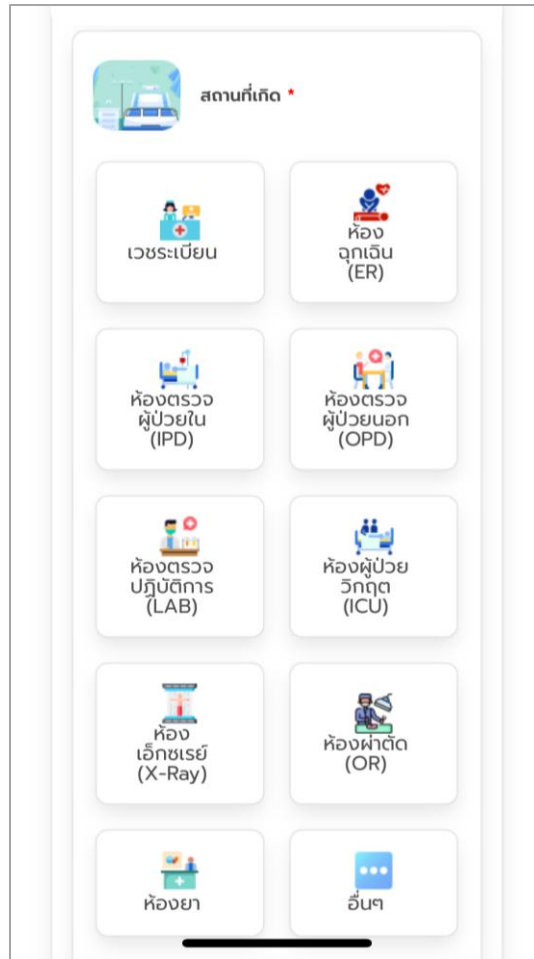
สถานที่เกิด *

เวชระเบียน

ห้อง ฉุกเฉิน (ER)

ห้องตรวจ ผู้ป่วยใน (IPD)

ห้องตรวจ ผู้ป่วยนอก (OPD)

ห้องตรวจ ปฏิบัติการ (LAB)

ห้องผู้ป่วย วิกฤต (ICU)

ห้อง เอ็กซเรย์ (X-Ray)

ห้องผ่าตัด (OR)

ห้องยา

อื่นๆ